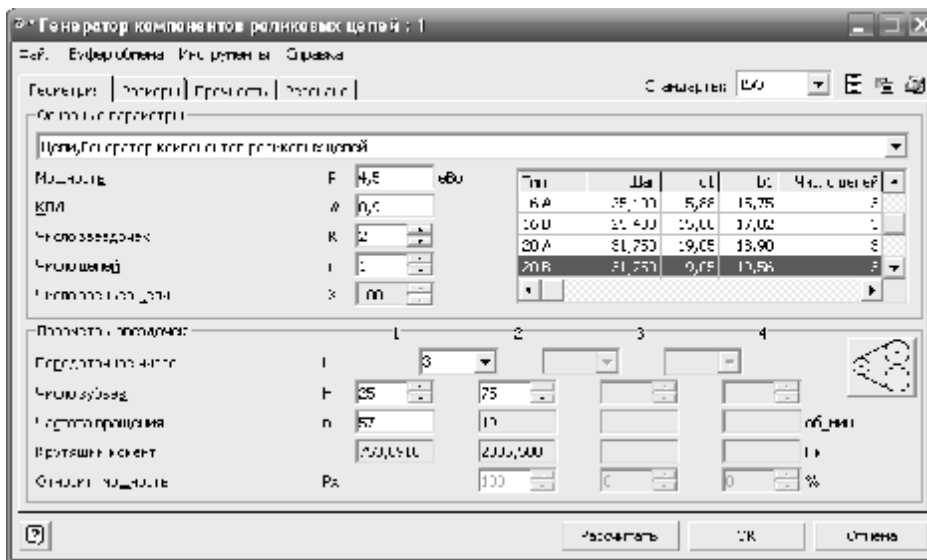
Генератор компонентов роликовых цепей : 1

Файл Буфер обмена Инструменты Справка

Геометрия | Размеры | Прочность | Расчеты |

Стандарт: ISO

Основные параметры

Цепи,Генератор компонентов роликовых цепей

Мощность P 4,5 кВт
КПД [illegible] 0,9
Число звездочек k 2
Число цепей i 1
Число звеньев цепи X 100

| Тип | Шаг | d1 | b1 | Число цепей |
|---|---|---|---|---|
| 16 A | 25,400 | 5,88 | 15,75 | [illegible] |
| 16 B | 25,400 | 25,00 | 17,02 | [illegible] |
| 20 A | 31,750 | 19,05 | 18,90 | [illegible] |
| 20 B | 31,750 | 19,05 | 19,56 | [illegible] |

Параметры звездочек 1 2 3 4

Передаточное число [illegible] 3
Число зубьев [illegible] 25 75
Частота вращения n 57 19 об/мин
Крутящий момент 750,0910 2000,000 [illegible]
Относит. мощность Ps 100 0 0 %

Рассчитать OK Отмена